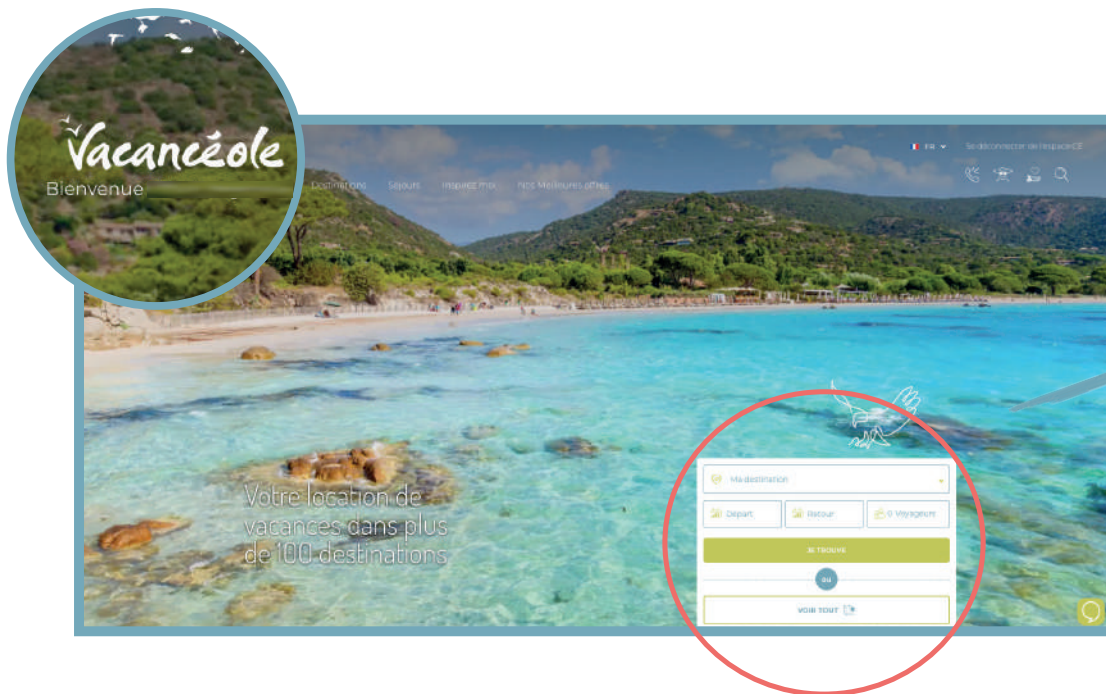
Vacancéole
Bienvenue

FR
Se déconnecter de l'espace CE

Destinations
Séjours
Inspirez-moi
Nos Meilleures offres

Votre location de vacances dans plus de 100 destinations

Ma destination
Départ
Retour
0 Voyageurs
JE TROUVE
OU
VOIR TOUT